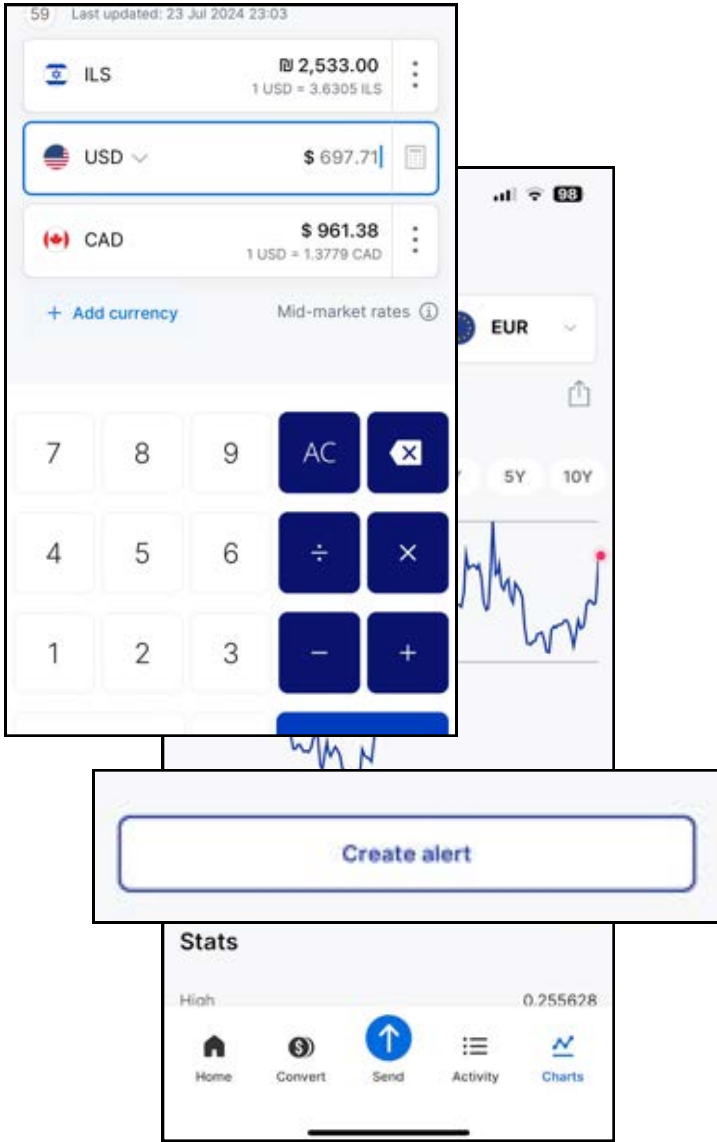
59 Last updated: 23 Jul 2024 23:03

ILS ₪ 2,533.00
1 USD = 3.6305 ILS

USD $ 697.71

CAD $ 961.38
1 USD = 1.3779 CAD

+ Add currency

Mid-market rates

7 8 9 AC
4 5 6 ÷ ×
1 2 3 − +

98

EUR

5Y 10Y

Create alert

Stats

High 0.255628

Home Convert Send Activity Charts